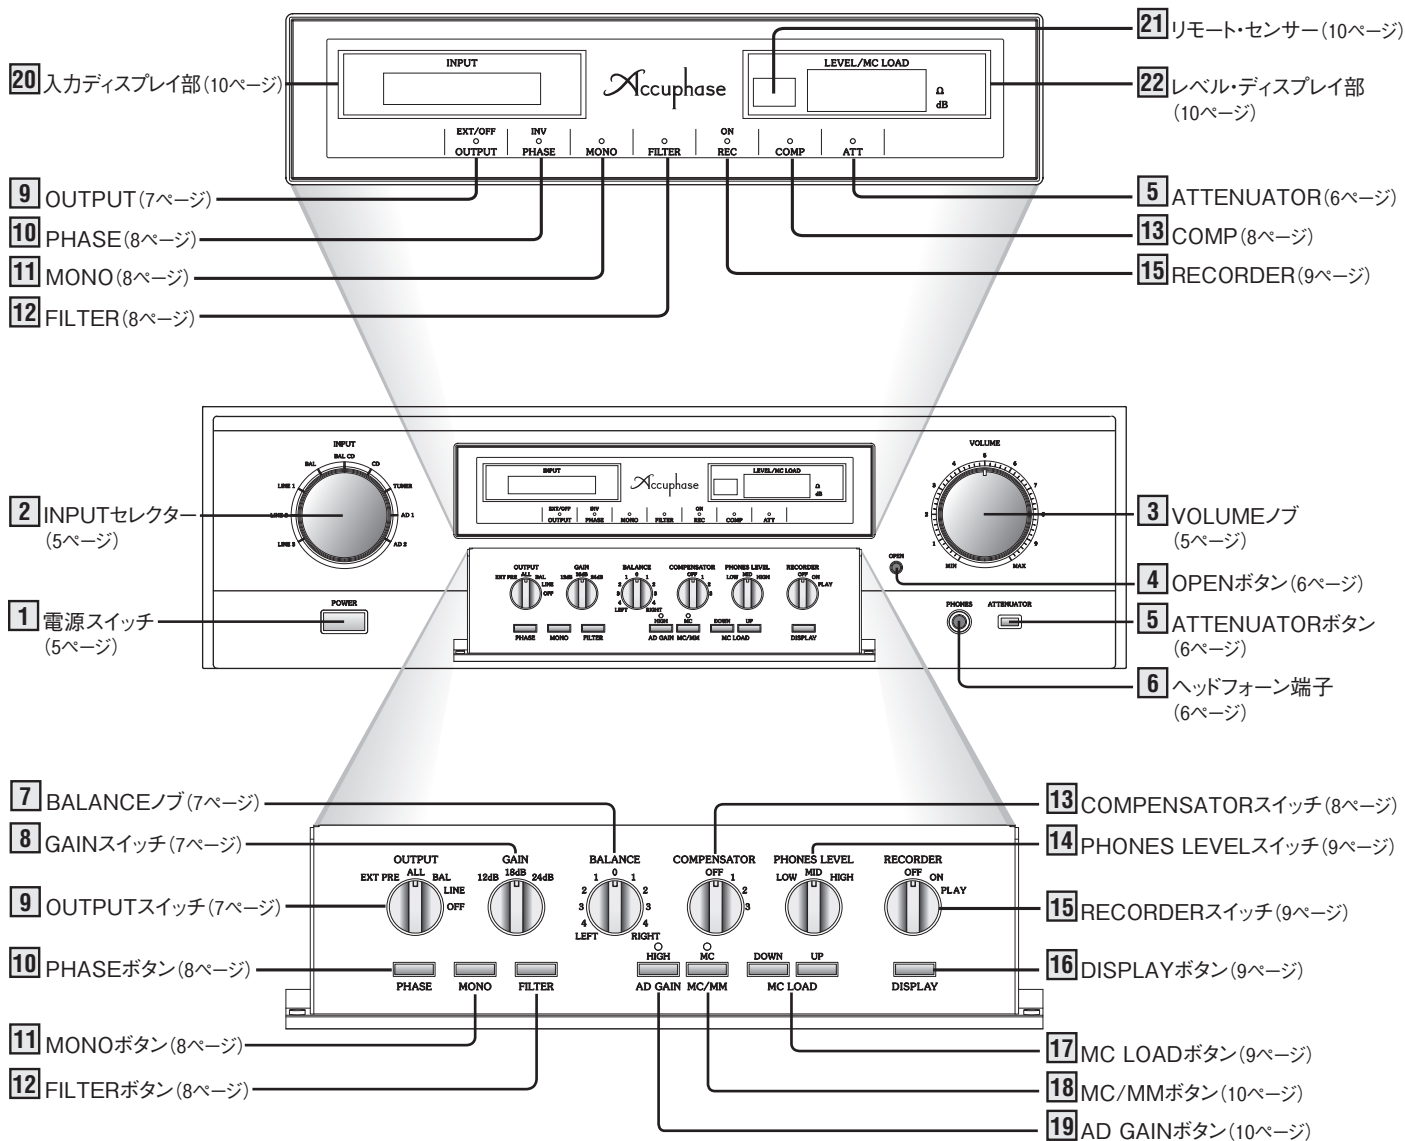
20 入力ディスプレイ部(10ページ)

INPUT

Accuphase

LEVEL/MC LOAD
Ω
dB

21 リモート・センサー(10ページ)

22 レベル・ディスプレイ部(10ページ)

EXT/OFF
OUTPUT
INV
PHASE
MONO
FILTER
ON
REC
COMP
ATT

9 OUTPUT(7ページ)
10 PHASE(8ページ)
11 MONO(8ページ)
12 FILTER(8ページ)

5 ATTENUATOR(6ページ)
13 COMP(8ページ)
15 RECORDER(9ページ)

INPUT
BAL
BAL CD
CD
LINE 1
TUNER
LINE 2
AD 1
LINE 3
AD 2

POWER

VOLUME
MIN
MAX

OPEN
PHONES
ATTENUATOR

2 INPUTセレクター
(5ページ)
1 電源スイッチ
(5ページ)

3 VOLUMEノブ
(5ページ)
4 OPENボタン(6ページ)
5 ATTENUATORボタン
(6ページ)
6 ヘッドフォーン端子
(6ページ)

7 BALANCEノブ(7ページ)
8 GAINスイッチ(7ページ)
9 OUTPUTスイッチ(7ページ)
10 PHASEボタン(8ページ)
11 MONOボタン(8ページ)
12 FILTERボタン(8ページ)

13 COMPENSATORスイッチ(8ページ)
14 PHONES LEVELスイッチ(9ページ)
15 RECORDERスイッチ(9ページ)
16 DISPLAYボタン(9ページ)
17 MC LOADボタン(9ページ)
18 MC/MMボタン(10ページ)
19 AD GAINボタン(10ページ)

OUTPUT
EXT PRE ALL BAL
LINE
OFF
GAIN
12dB 18dB 24dB
BALANCE
1 0 1
2 2
3 3
4 4
LEFT RIGHT
COMPENSATOR
OFF 1
2
3
PHONES LEVEL
LOW MID HIGH
RECORDER
OFF ON
PLAY

PHASE
MONO
FILTER
HIGH
AD GAIN
MC
MC/MM
DOWN UP
MC LOAD
DISPLAY